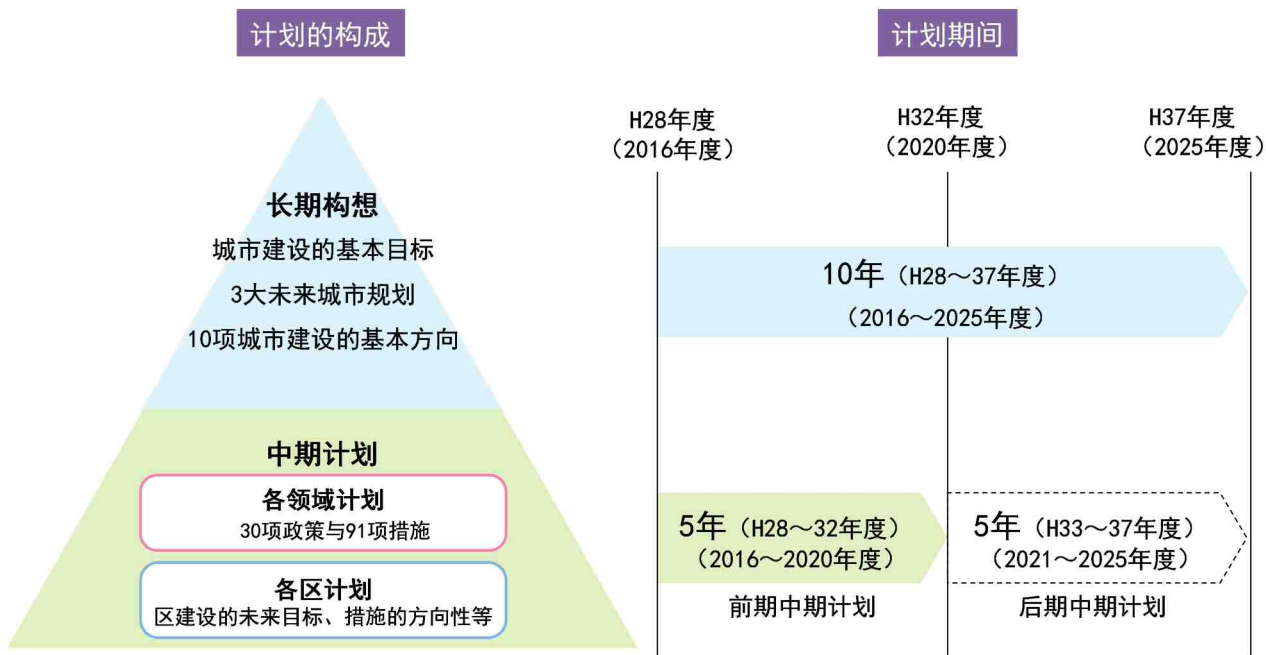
计划的构成

长期构想
城市建设的基本目标
3大未来城市规划
10项城市建设的基本方向

中期计划
各领域计划
30项政策与91项措施
各区计划
区建设的未来目标、措施的方向性等

计划期间

H28年度
（2016年度）
H32年度
（2020年度）
H37年度
（2025年度）

10年（H28～37年度）
（2016～2025年度）

5年（H28～32年度）
（2016～2020年度）
前期中期计划

5年（H33～37年度）
（2021～2025年度）
后期中期计划